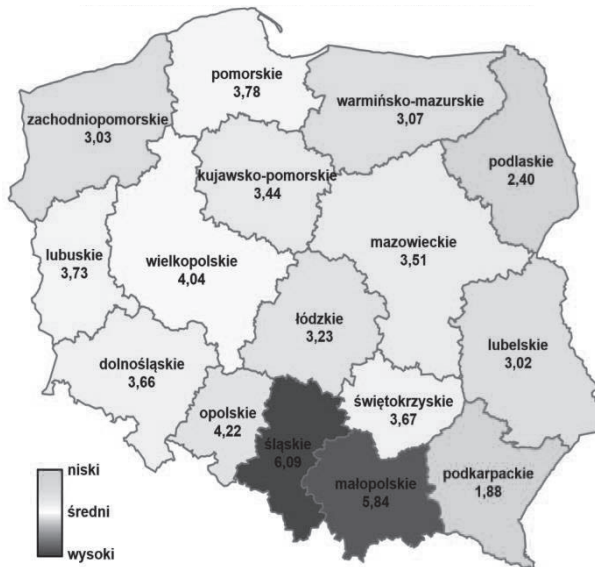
pomorskie
3,78

zachodniopomorskie
3,03

warmińsko-mazurskie
3,07

kujawsko-pomorskie
3,44

podlaskie
2,40

lubuskie
3,73

wielkopolskie
4,04

mazowieckie
3,51

łódzkie
3,23

lubelskie
3,02

dolnośląskie
3,66

świętokrzyskie
3,67

opolskie
4,22

śląskie
6,09

małopolskie
5,84

podkarpackie
1,88

niski
średni
wysoki